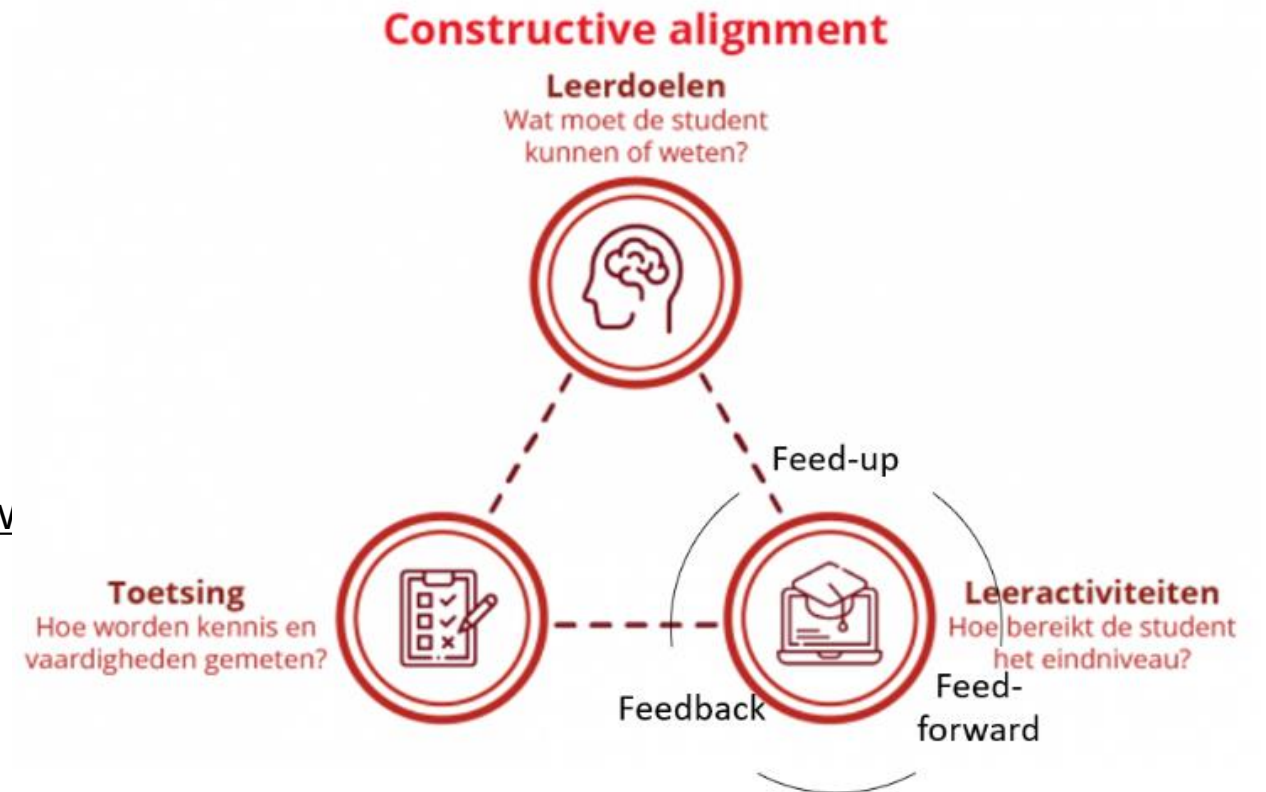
Constructive alignment

Leerdoelen
Wat moet de student kunnen of weten?

Feed-up

W

Toetsing
Hoe worden kennis en vaardigheden gemeten?

Leeractiviteiten
Hoe bereikt de student het eindniveau?

Feedback

Feed-forward